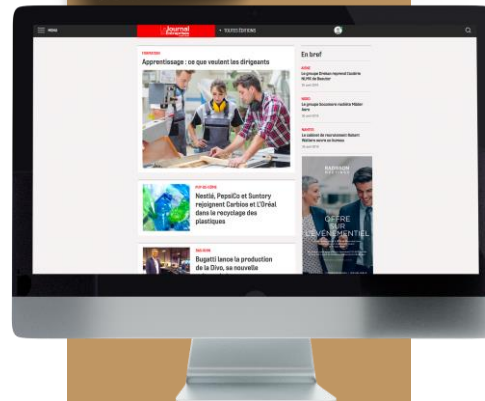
MENU
Journal des Entreprises
TOUTES ÉDITIONS

FORMATION
Apprentissage : ce que veulent les dirigeants

Nestlé, PepsiCo et Suntory rejoignent Carbios et L'Oréal dans le recyclage des plastiques

Bugatti lance la production de la Divo, sa nouvelle

En bref

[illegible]
Le groupe Drolon reprend l'usine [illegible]

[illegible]
Le groupe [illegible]

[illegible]
Le cabinet de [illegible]

OFFRE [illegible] L'ÉVÉNEMENTIEL